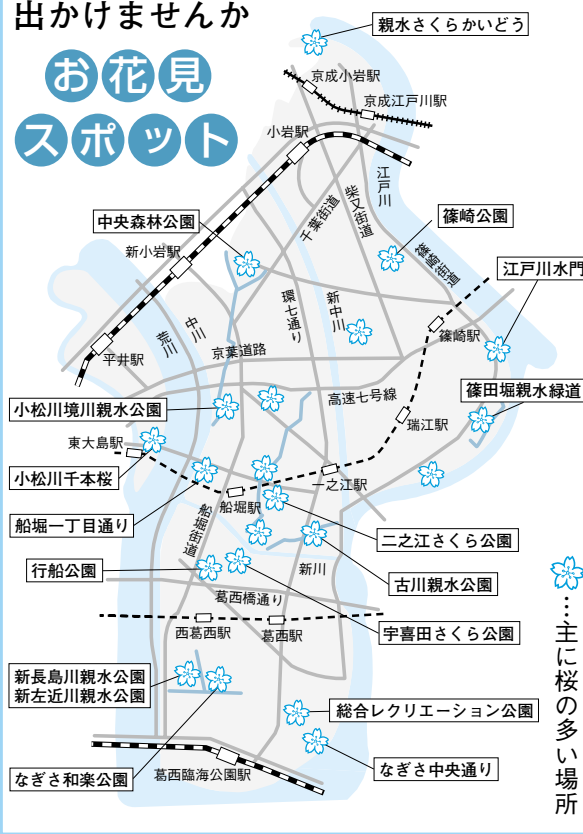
出かけませんか

お花見スポット

親水さくらかいどう

京成小岩駅

京成江戸川駅

小岩駅

江戸川

柴又街道

千葉街道

篠崎公園

中央森林公園

新小岩駅

篠崎街道

江戸川水門

環七通り

新中川

荒川

中川

京葉道路

篠崎駅

平井駅

篠田堀親水緑道

高速七号線

小松川境川親水公園

瑞江駅

東大島駅

小松川千本桜

一之江駅

船堀一丁目通り

船堀駅

船堀街道

二之江さくら公園

行船公園

新川

古川親水公園

葛西橋通り

宇喜田さくら公園

西葛西駅

葛西駅

新長島川親水公園
新左近川親水公園

総合レクリエーション公園

なぎさ中央通り

なぎさ和楽公園

葛西臨海公園駅

…主に桜の多い場所